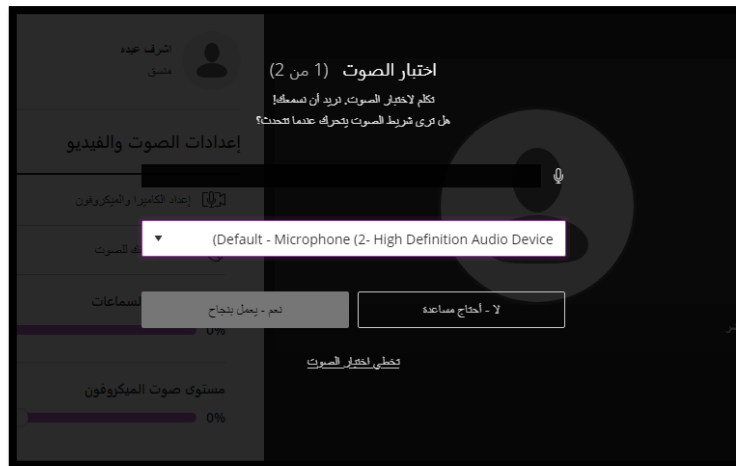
اشرف عبده
منسق

إعدادات الصوت والفيديو

إعداد الكاميرا والميكروفون

الصوت

السماعات

0%

مستوى صوت الميكروفون

0%

اختبار الصوت (1 من 2)

تكلم لاختبار الصوت. نريد أن نسمعك!

هل ترى شريط الصوت يتحرك عندما تتحدث؟

(Default - Microphone (2- High Definition Audio Device

نعم - يعمل بنجاح

لا - أحتاج مساعدة

تخطي اختبار الصوت